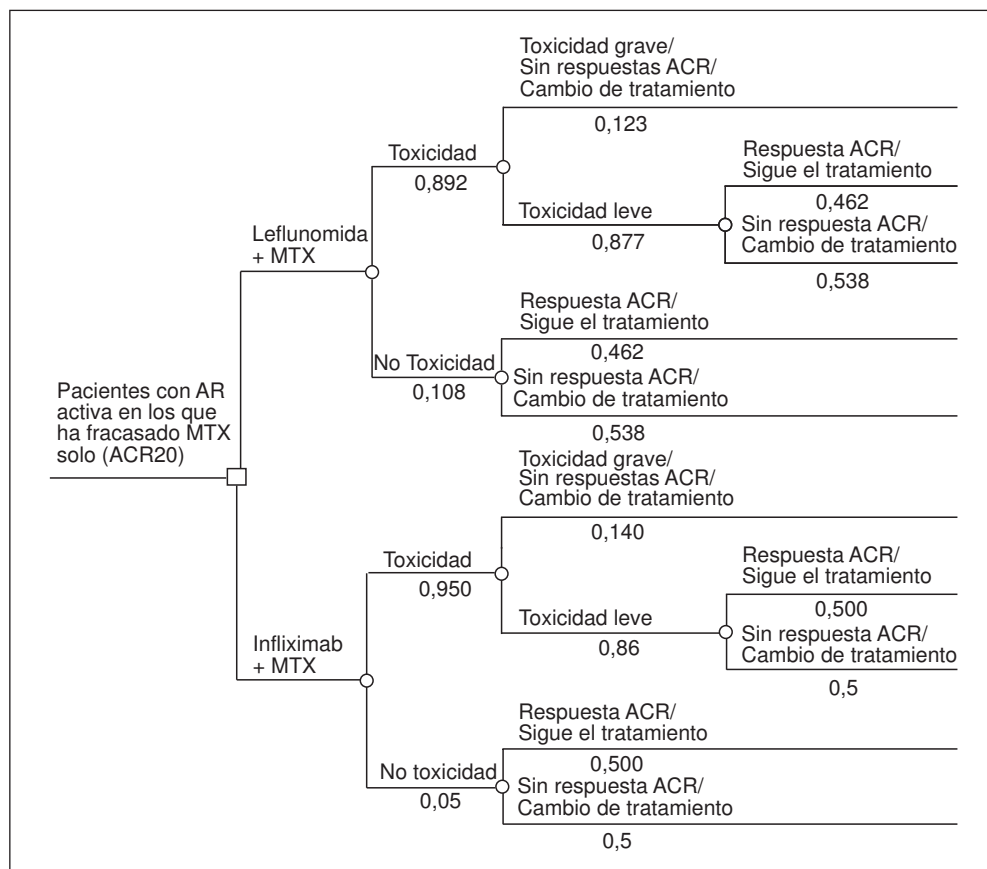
Pacientes con AR activa en los que ha fracasado MTX solo (ACR20)

Leflunomida + MTX

Toxicidad
0,892

Toxicidad grave/
Sin respuestas ACR/
Cambio de tratamiento
0,123

Toxicidad leve
0,877

Respuesta ACR/
Sigue el tratamiento
0,462
Sin respuesta ACR/
Cambio de tratamiento
0,538

No Toxicidad
0,108

Respuesta ACR/
Sigue el tratamiento
0,462
Sin respuesta ACR/
Cambio de tratamiento
0,538

Infliximab + MTX

Toxicidad
0,950

Toxicidad grave/
Sin respuestas ACR/
Cambio de tratamiento
0,140

Toxicidad leve
0,86

Respuesta ACR/
Sigue el tratamiento
0,500
Sin respuesta ACR/
Cambio de tratamiento
0,5

No toxicidad
0,05

Respuesta ACR/
Sigue el tratamiento
0,500
Sin respuesta ACR/
Cambio de tratamiento
0,5